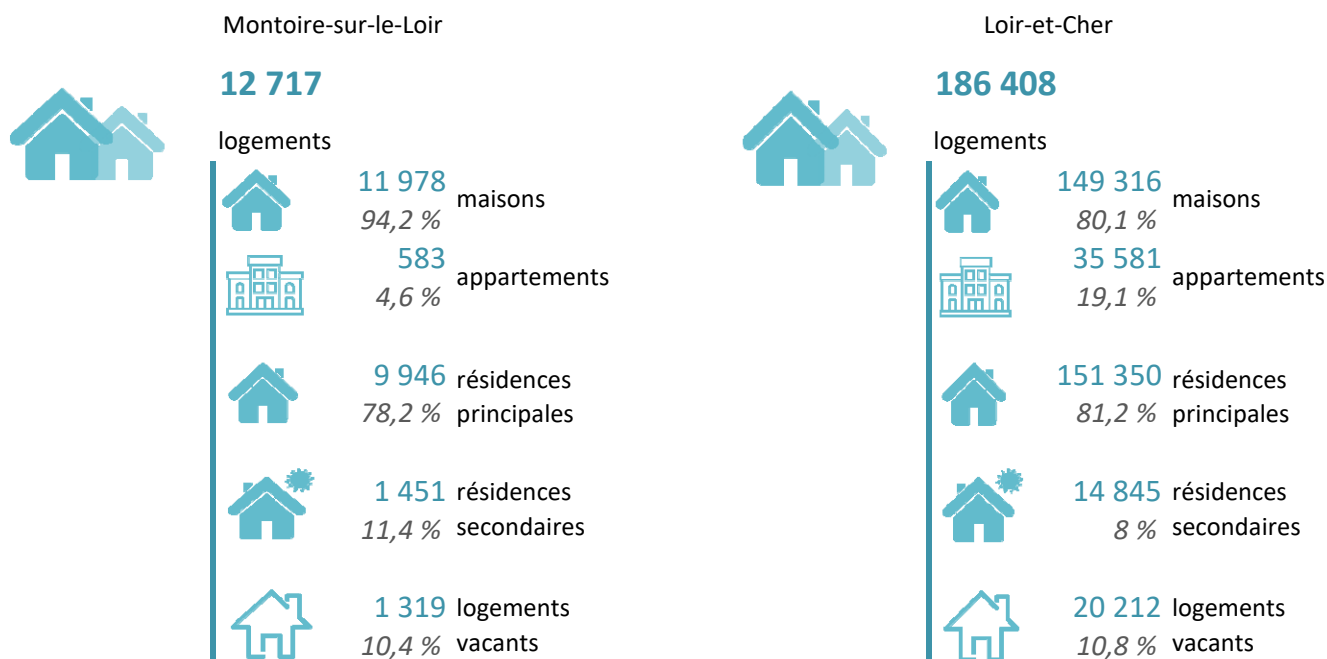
Montoire-sur-le-Loir

12 717

logements

11 978
94,2 %
maisons

583
4,6 %
appartements

9 946
78,2 %
résidences principales

1 451
11,4 %
résidences secondaires

1 319
10,4 %
logements vacants

Loir-et-Cher

186 408

logements

149 316
80,1 %
maisons

35 581
19,1 %
appartements

151 350
81,2 %
résidences principales

14 845
8 %
résidences secondaires

20 212
10,8 %
logements vacants